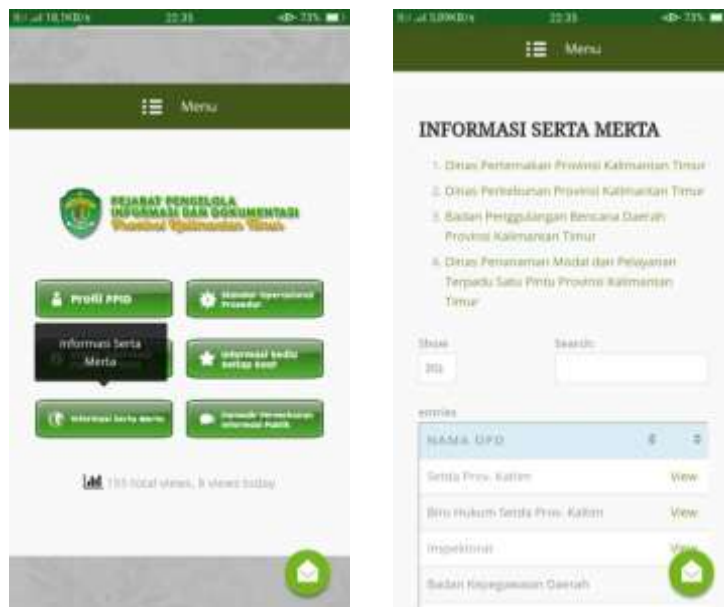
22:35

Menu

PEJABAT PENGELOLA INFORMASI DAN DOKUMENTASI
Provinsi Kalimantan Timur

Profil PPID

Standar Operasional Prosedur

Informasi Serta Merta

Informasi Sedia Setiap Saat

Informasi Serta Merta

Formulir Permohonan Informasi Publik

155 total views, 8 views today

22:35

Menu

INFORMASI SERTA MERTA

1. Dinas Peternakan Provinsi Kalimantan Timur
2. Dinas Perkebunan Provinsi Kalimantan Timur
3. Badan Penanggulangan Bencana Daerah Provinsi Kalimantan Timur
4. Dinas Penanaman Modal dan Pelayanan Terpadu Satu Pintu Provinsi Kalimantan Timur

Show
Search:
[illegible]
entries

| NAMA OPD | |
|---|---|
| Setda Prov. Kaltim | View |
| Biro Hukum Setda Prov. Kaltim | View |
| Inspektorat | View |
| Badan Kepegawaian Daerah | |